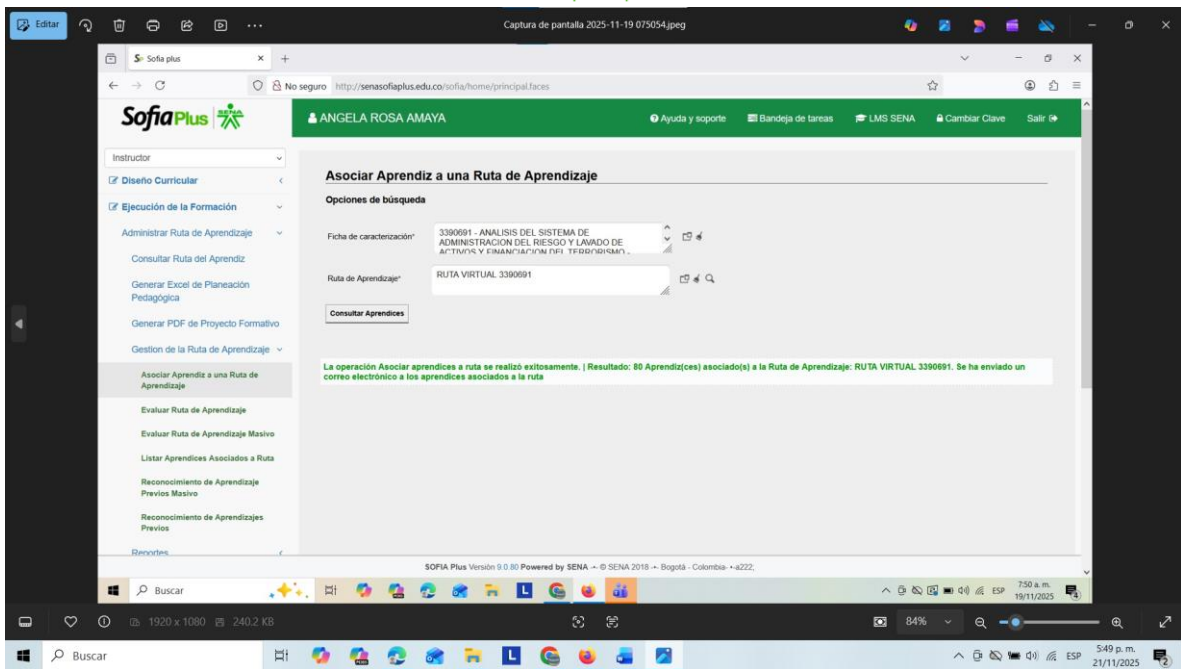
Editar

Captura de pantalla 2025-11-19 075054.jpeg

Sofia plus

No seguro http://senasofiaplus.edu.co/sofia/home/principal.faces

SofiaPlus SENA

ANGELA ROSA AMAYA

Ayuda y soporte
Bandeja de tareas
LMS SENA
Cambiar Clave
Salir

Instructor

Diseño Curricular

Ejecución de la Formación

Administrar Ruta de Aprendizaje

Consultar Ruta del Aprendiz

Generar Excel de Planeación Pedagógica

Generar PDF de Proyecto Formativo

Gestion de la Ruta de Aprendizaje

Asociar Aprendiz a una Ruta de Aprendizaje

Evaluar Ruta de Aprendizaje

Evaluar Ruta de Aprendizaje Masivo

Listar Aprendices Asociados a Ruta

Reconocimiento de Aprendizaje Previos Masivo

Reconocimiento de Aprendizajes Previos

Reportes

Asociar Aprendiz a una Ruta de Aprendizaje

Opciones de búsqueda

Ficha de caracterización*
3390691 - ANALISIS DEL SISTEMA DE ADMINISTRACION DEL RIESGO Y LAVADO DE ACTIVOS Y FINANCIACION DEL TERRORISMO -

Ruta de Aprendizaje*
RUTA VIRTUAL 3390691

Consultar Aprendices

La operación Asociar aprendices a ruta se realizó exitosamente. | Resultado: 80 Aprendiz(ces) asociado(s) a la Ruta de Aprendizaje: RUTA VIRTUAL 3390691. Se ha enviado un correo electrónico a los aprendices asociados a la ruta

SOFIA Plus Versión 9.0.80 Powered by SENA -·- © SENA 2018 -·- Bogotá - Colombia- ·-a222;

Buscar

ESP 7:50 a. m. 19/11/2025

1920 x 1080 240.2 KB

84%

Buscar

ESP 5:49 p. m. 21/11/2025